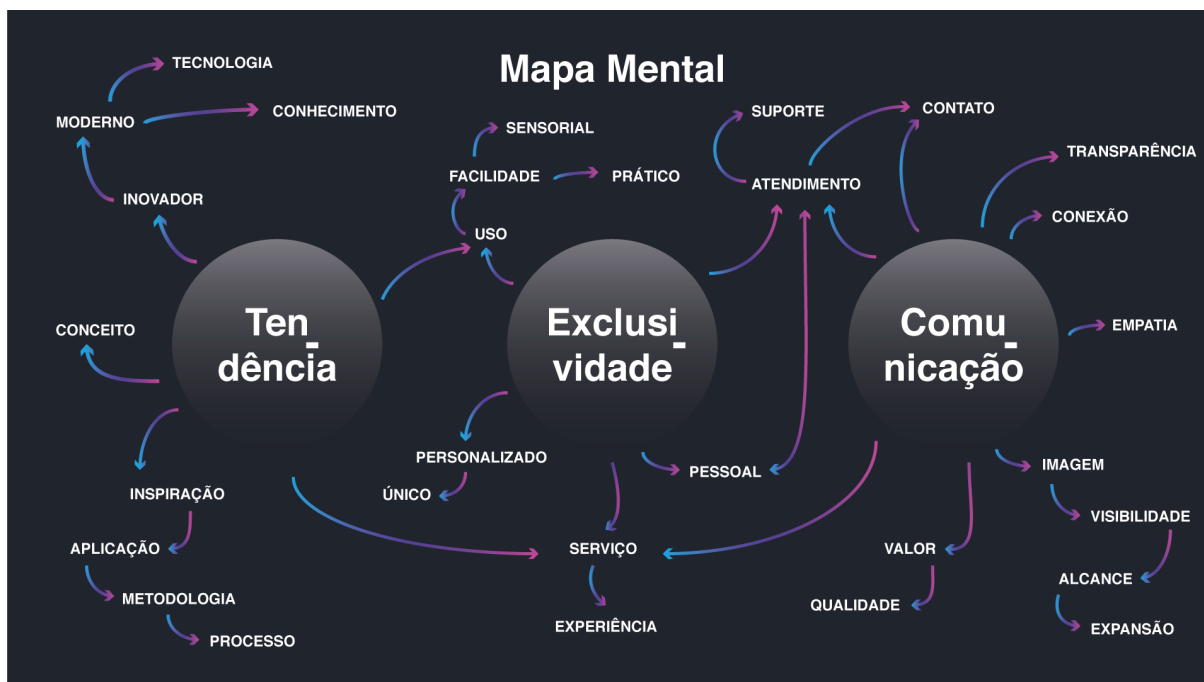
Mapa Mental

TECNOLOGIA
MODERNO
CONHECIMENTO
INOVADOR
CONCEITO
Ten-
dência
INSPIRAÇÃO
APLICAÇÃO
METODOLOGIA
PROCESSO

SENSORIAL
FACILIDADE
PRÁTICO
USO
Exclusi-
vidade
PERSONALIZADO
ÚNICO
PESSOAL
SERVIÇO
EXPERIÊNCIA

SUPORTE
CONTATO
ATENDIMENTO
TRANSPARÊNCIA
CONEXÃO
Comu-
nicação
EMPATIA
IMAGEM
VISIBILIDADE
ALCANCE
EXPANSÃO
VALOR
QUALIDADE